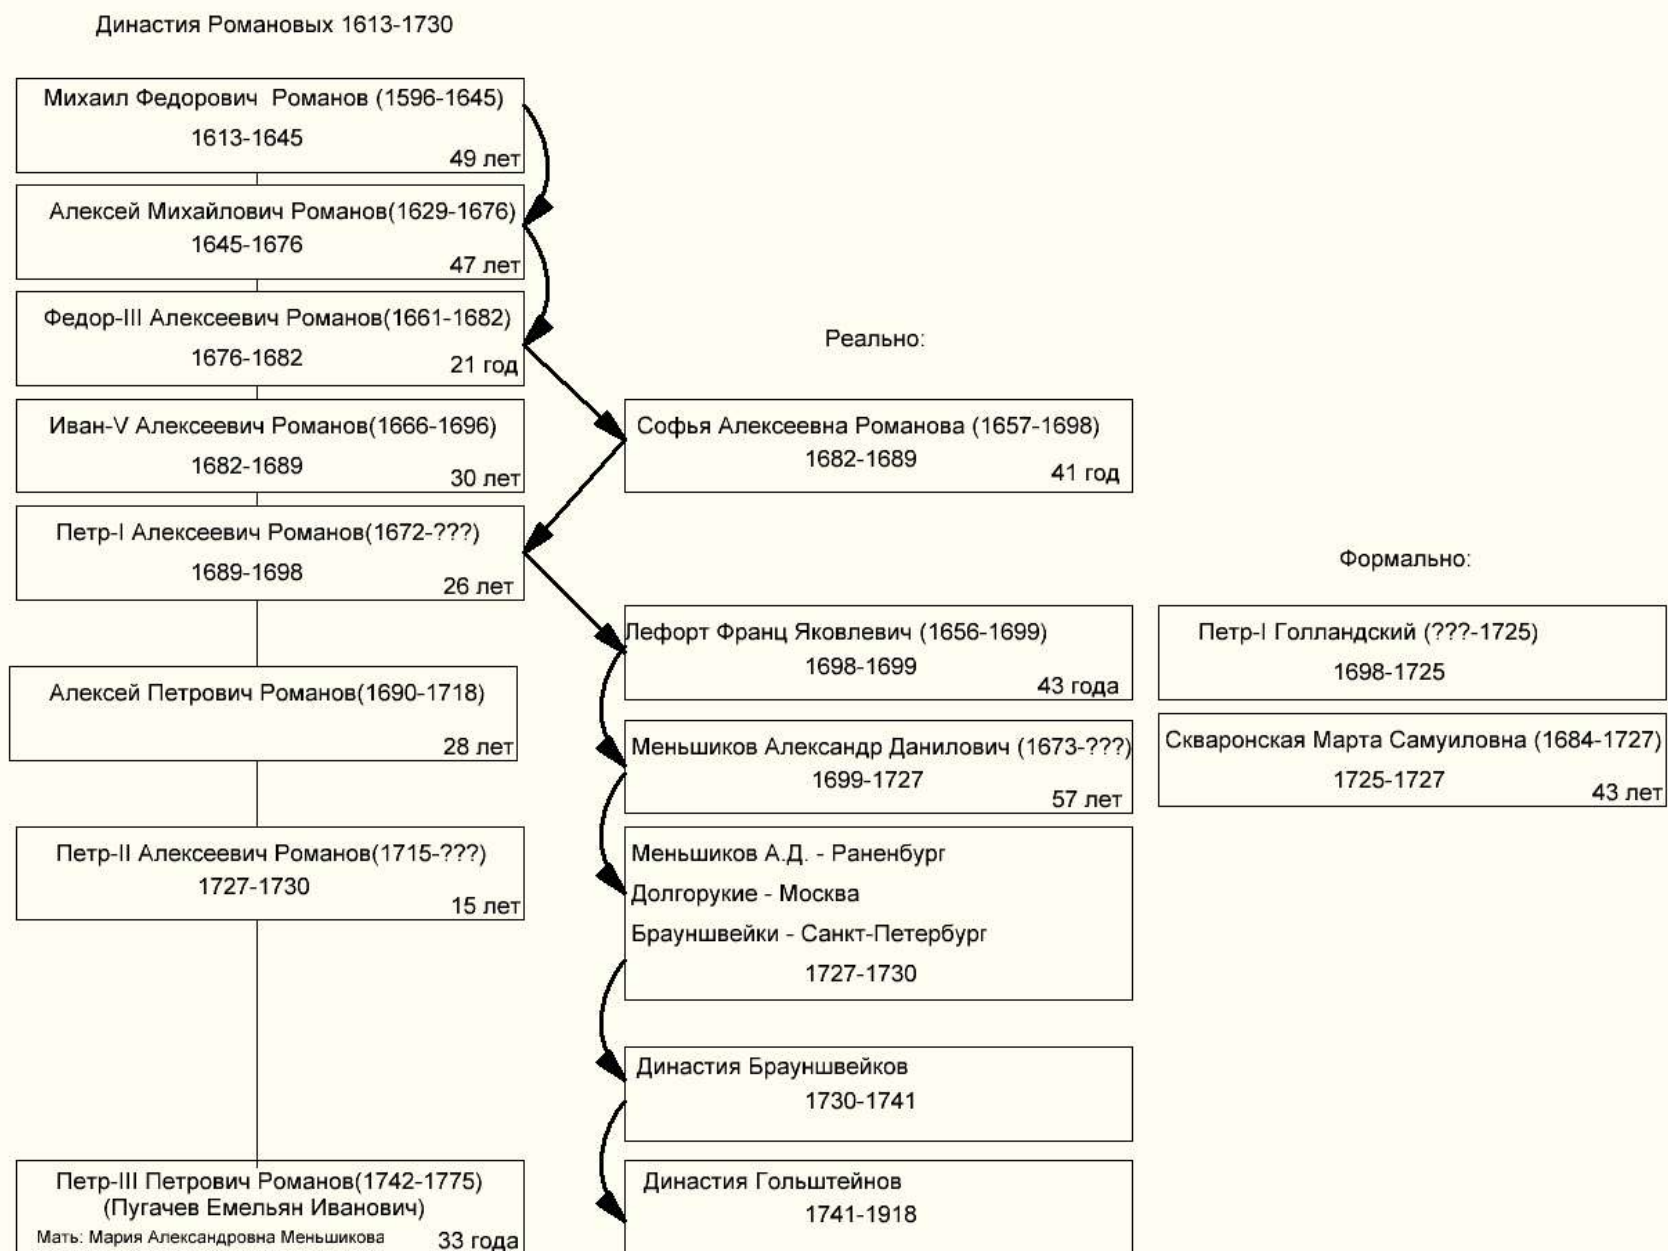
Династия Романовых 1613-1730

Михаил Федорович Романов (1596-1645)
1613-1645
49 лет

Алексей Михайлович Романов(1629-1676)
1645-1676
47 лет

Федор-III Алексеевич Романов(1661-1682)
1676-1682
21 год

Иван-V Алексеевич Романов(1666-1696)
1682-1689
30 лет

Петр-I Алексеевич Романов(1672-???)
1689-1698
26 лет

Алексей Петрович Романов(1690-1718)
28 лет

Петр-II Алексеевич Романов(1715-???)
1727-1730
15 лет

Петр-III Петрович Романов(1742-1775)
(Пугачев Емельян Иванович)
Мать: Мария Александровна Меньшикова
33 года

Реально:

Софья Алексеевна Романова (1657-1698)
1682-1689
41 год

Лефорт Франц Яковлевич (1656-1699)
1698-1699
43 года

Меньшиков Александр Данилович (1673-???)
1699-1727
57 лет

Меньшиков А.Д. - Раненбург
Долгорукие - Москва
Брауншвейки - Санкт-Петербург
1727-1730

Династия Брауншвейков
1730-1741

Династия Гольштейнов
1741-1918

Формально:

Петр-I Голландский (???-1725)
1698-1725

Скваронская Марта Самуиловна (1684-1727)
1725-1727
43 лет